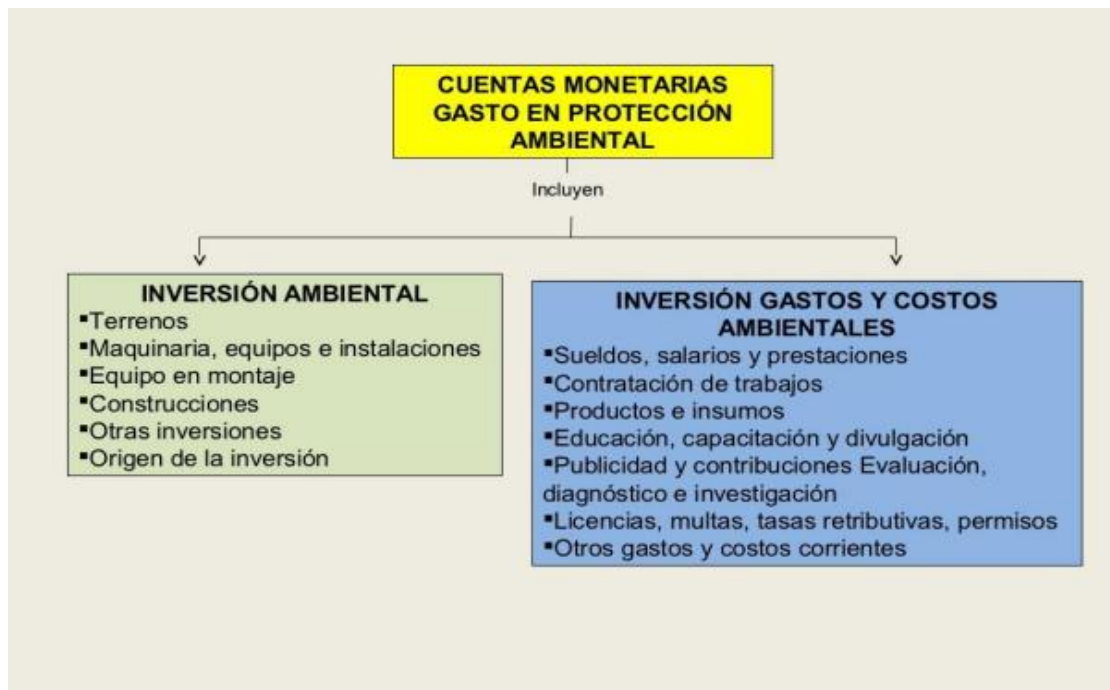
CUENTAS MONETARIAS GASTO EN PROTECCIÓN AMBIENTAL

Incluyen

INVERSIÓN AMBIENTAL
▪Terrenos
▪Maquinaria, equipos e instalaciones
▪Equipo en montaje
▪Construcciones
▪Otras inversiones
▪Origen de la inversión

INVERSIÓN GASTOS Y COSTOS AMBIENTALES
▪Sueldos, salarios y prestaciones
▪Contratación de trabajos
▪Productos e insumos
▪Educación, capacitación y divulgación
▪Publicidad y contribuciones Evaluación, diagnóstico e investigación
▪Licencias, multas, tasas retributivas, permisos
▪Otros gastos y costos corrientes